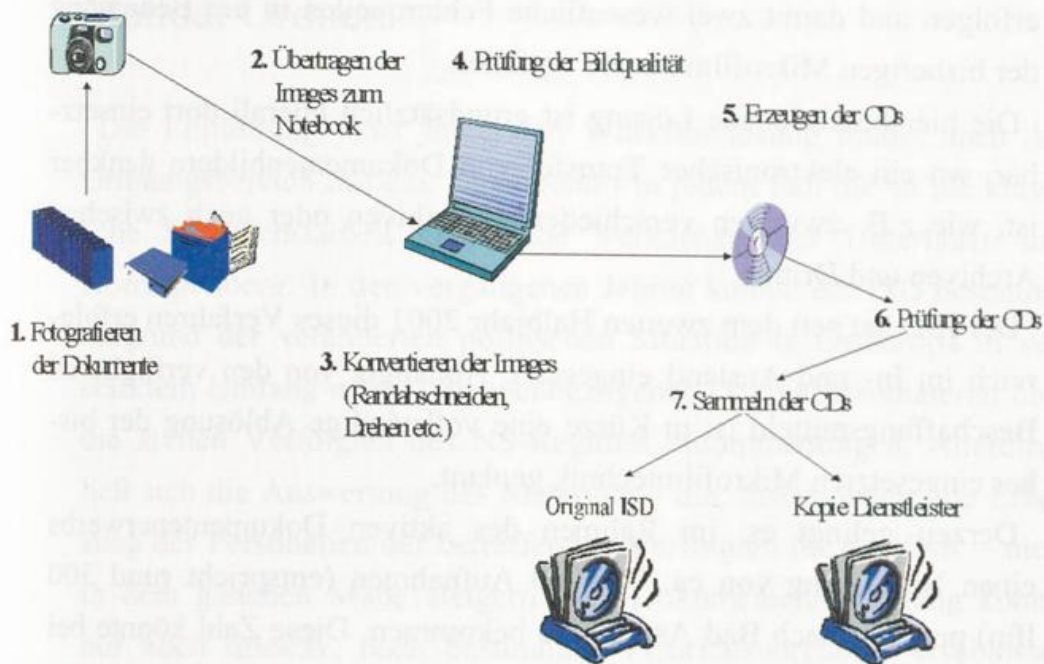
2. Übertragen der Images zum Notebook

4. Prüfung der Bildqualität

5. Erzeugen der CDs

1. Fotografieren der Dokumente

6. Prüfung der CDs

3. Konvertieren der Images (Randabschneiden, Drehen etc.)

7. Sammeln der CDs

Original ISD

Kopie Dienstleister